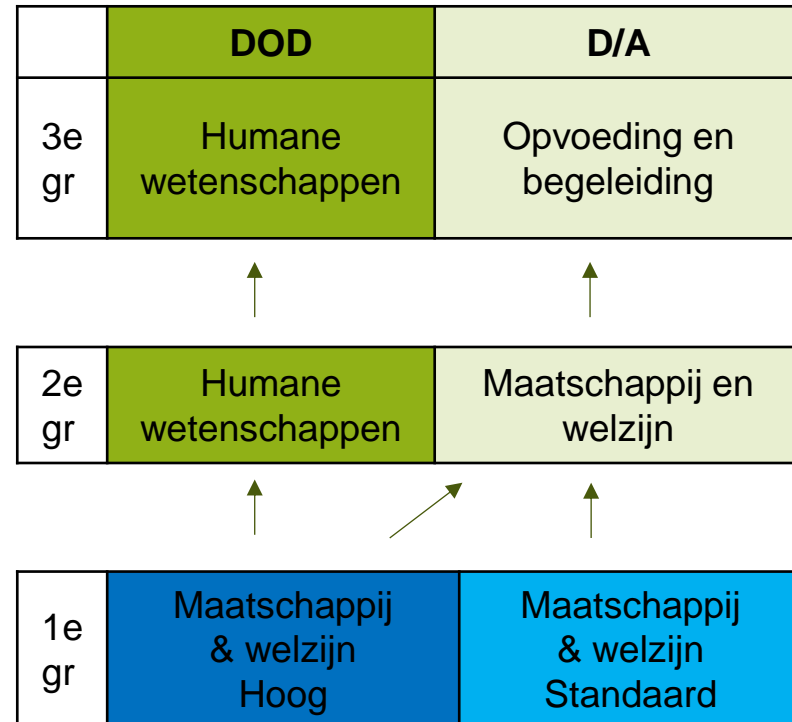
|  | DOD | D/A |
|---|---|---|
| 3e gr | Humane wetenschappen | Opvoeding en begeleiding |

|  |  |  |
|---|---|---|
| 2e gr | Humane wetenschappen | Maatschappij en welzijn |

|  |  |  |
|---|---|---|
| 1e gr | Maatschappij & welzijn Hoog | Maatschappij & welzijn Standaard |